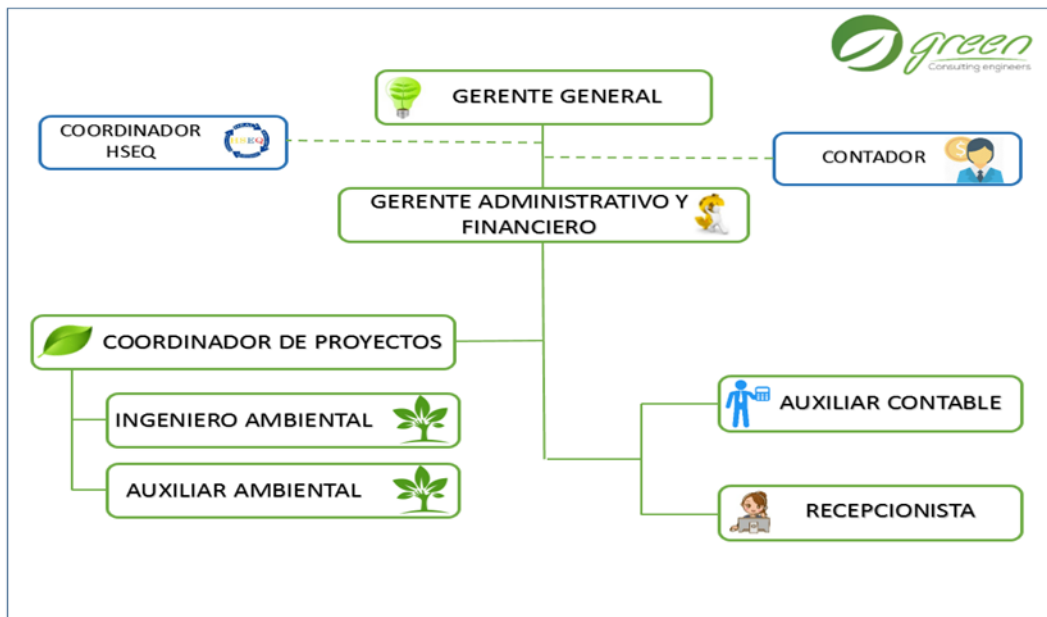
green
Consulting engineers

GERENTE GENERAL

COORDINADOR HSEQ

HSEQ

CONTADOR

GERENTE ADMINISTRATIVO Y FINANCIERO

COORDINADOR DE PROYECTOS

INGENIERO AMBIENTAL

AUXILIAR AMBIENTAL

AUXILIAR CONTABLE

RECEPCIONISTA